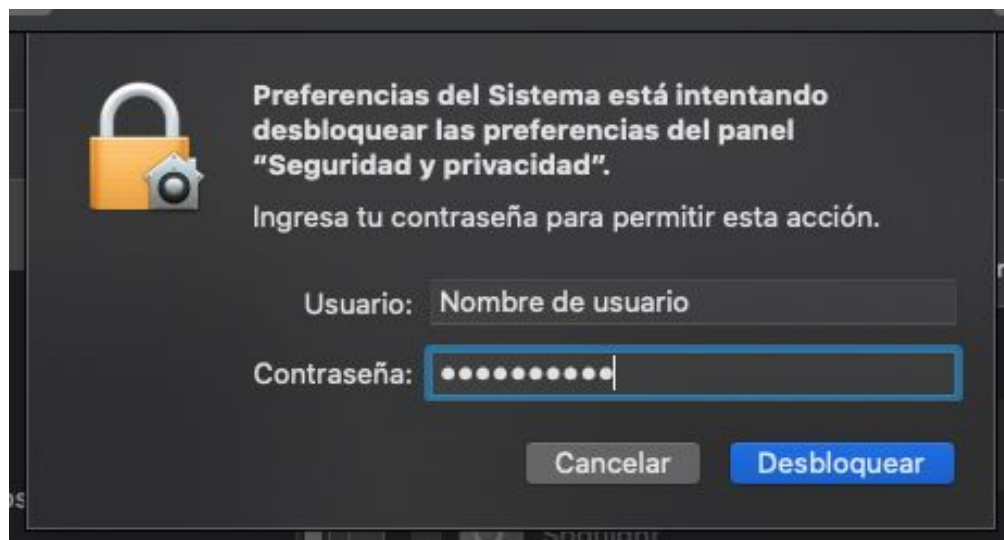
Preferencias del Sistema está intentando desbloquear las preferencias del panel “Seguridad y privacidad”.

Ingresa tu contraseña para permitir esta acción.

Usuario: Nombre de usuario

Contraseña: ••••••••••

Cancelar

Desbloquear